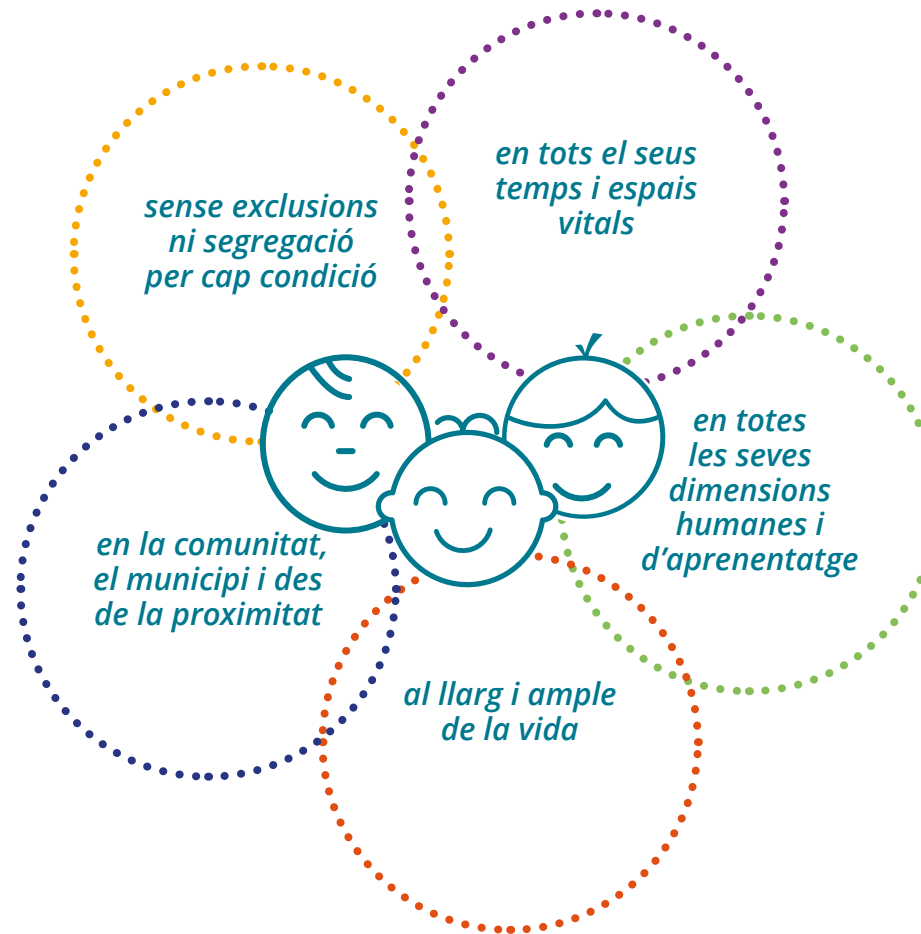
sense exclusions ni segregació per cap condició

en tots el seus temps i espais vitals

en totes les seves dimensions humanes i d'aprenentatge

en la comunitat, el municipi i des de la proximitat

al llarg i ample de la vida